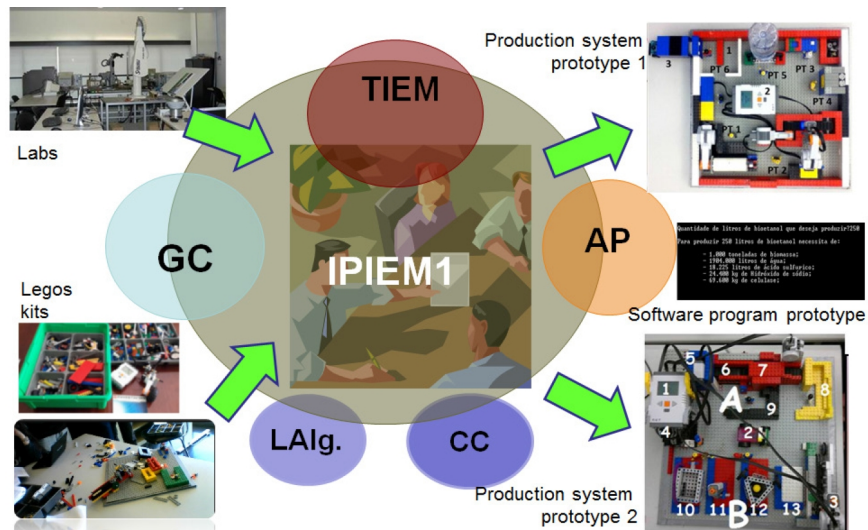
Labs

TIEM

Production system prototype 1

3 1 PT 6 PT 5 PT 3 2 PT 4 PT 1 PT 2

GC

IPIEM1

AP

Quantidade de litros de bioetanol que deseja produzir?250

Para produzir 250 litros de bioetanol necessita de:

- 1.000 toneladas de biomassa;
- 1904.000 litros de água;
- 18.225 litros de ácido sulfúrico;
- 24.400 kg de Hidróxido de sódio;
- 69.600 kg de celulase;

Software program prototype

Legos kits

5 6 7 8 1 A 9 4 2 3 10 11 B 12 13

LAlg.

CC

Production system prototype 2